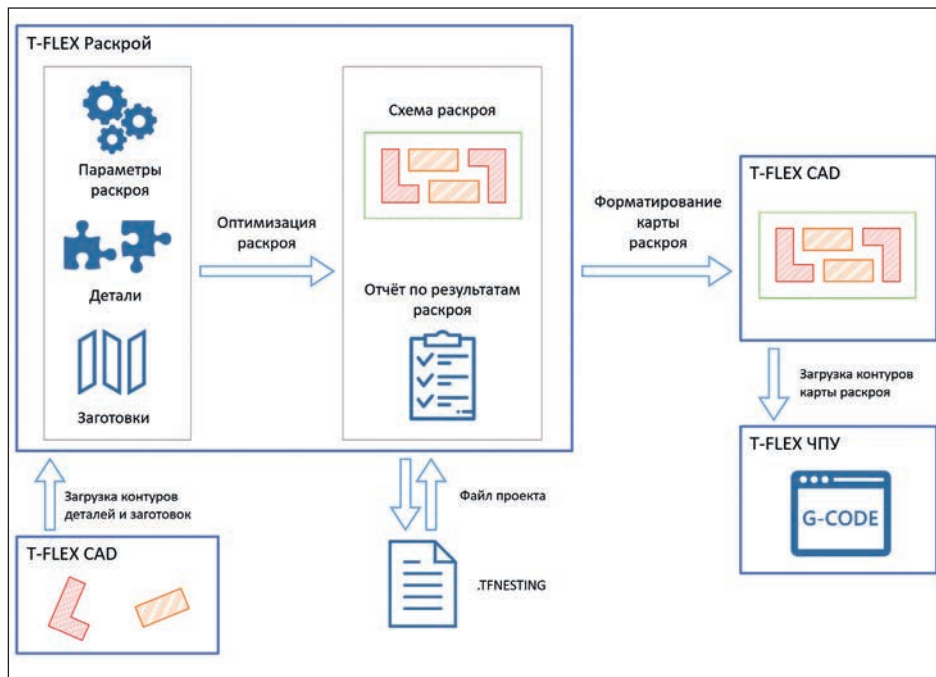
T-FLEX Раскрой

Параметры раскроя

Детали

Заготовки

Оптимизация раскроя

Схема раскроя

Отчёт по результатам раскроя

Форматирование карты раскроя

T-FLEX CAD

Загрузка контуров карты раскроя

T-FLEX ЧПУ

G-CODE

Загрузка контуров деталей и заготовок

T-FLEX CAD

Файл проекта

.TFNESTING